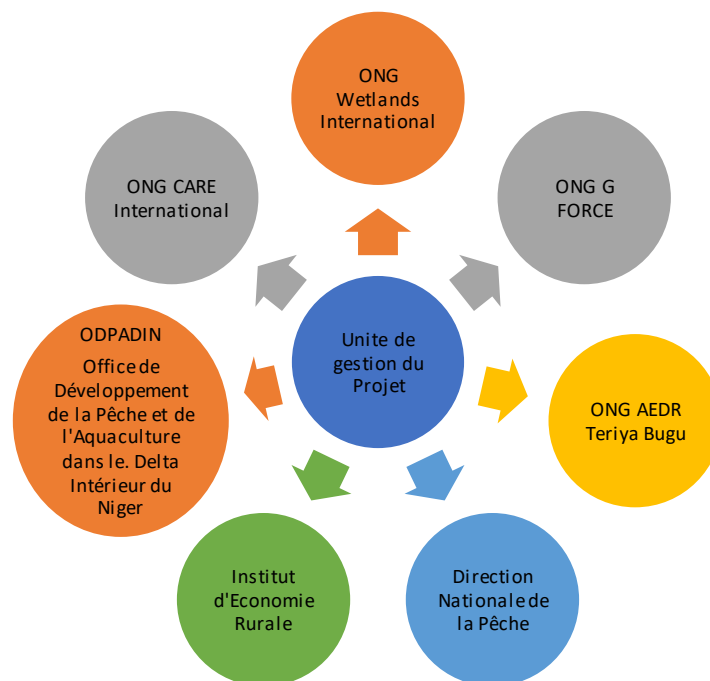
ONG Wetlands International

ONG G FORCE

ONG AEDR Teriya Bugu

Direction Nationale de la Pêche

Institut d'Economie Rurale

ODPADIN

Office de Développement de la Pêche et de l'Aquaculture dans le. Delta Intérieur du Niger

ONG CARE International

Unite de gestion du Projet